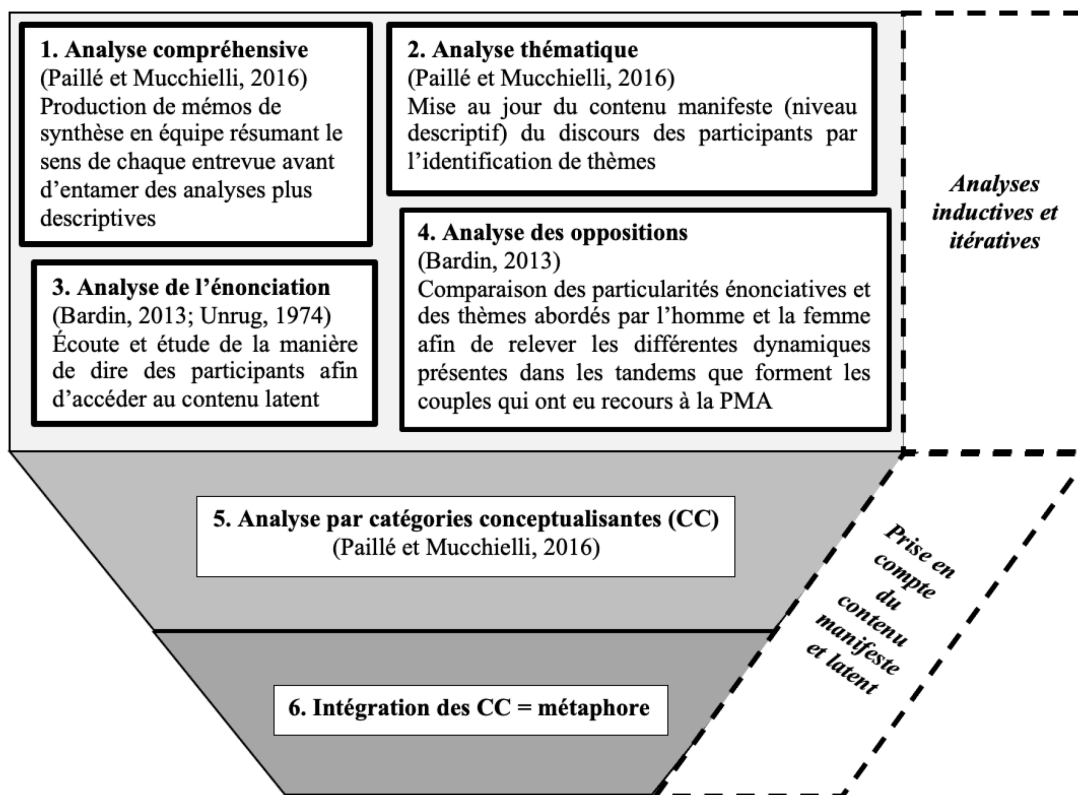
**1. Analyse compréhensive**
(Paillé et Mucchielli, 2016)
Production de mémos de synthèse en équipe résumant le sens de chaque entrevue avant d'entamer des analyses plus descriptives

**2. Analyse thématique**
(Paillé et Mucchielli, 2016)
Mise au jour du contenu manifeste (niveau descriptif) du discours des participants par l'identification de thèmes

**3. Analyse de l'énonciation**
(Bardin, 2013; Unrug, 1974)
Écoute et étude de la manière de dire des participants afin d'accéder au contenu latent

**4. Analyse des oppositions**
(Bardin, 2013)
Comparaison des particularités énonciatives et des thèmes abordés par l'homme et la femme afin de relever les différentes dynamiques présentes dans les tandems que forment les couples qui ont eu recours à la PMA

*Analyses inductives et itératives*

**5. Analyse par catégories conceptualisantes (CC)**
(Paillé et Mucchielli, 2016)

**6. Intégration des CC = métaphore**

*Prise en compte du contenu manifeste et latent*